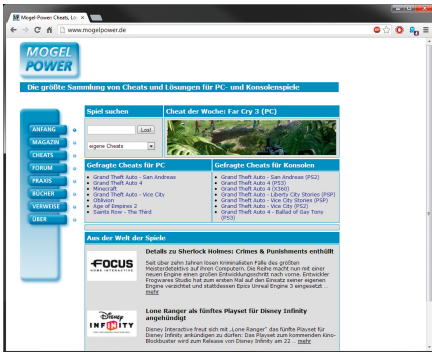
Mogel-Power Cheats, Lö ×

www.mogelpower.de

MOGEL POWER

Die größte Sammlung von Cheats und Lösungen für PC- und Konsolenspiele

ANFANG
MAGAZIN
CHEATS
FORUM
PRAXIS
BÜCHER
VERWEISE
ÜBER

Spiel suchen

Los!

eigene Cheats

Cheat der Woche: Far Cry 3 (PC)

Gefragte Cheats für PC

- Grand Theft Auto - San Andreas
- Grand Theft Auto 4
- Minecraft
- Grand Theft Auto - Vice City
- Oblivion
- Age of Empires 2
- Saints Row - The Third

Gefragte Cheats für Konsolen

- Grand Theft Auto - San Andreas (PS2)
- Grand Theft Auto 4 (PS3)
- Grand Theft Auto 4 (X360)
- Grand Theft Auto - Liberty City Stories (PSP)
- Grand Theft Auto - Vice City Stories (PSP)
- Grand Theft Auto - Vice City (PS2)
- Grand Theft Auto 4 - Ballad of Gay Tony (PS3)

Aus der Welt der Spiele

FOCUS HOME INTERACTIVE

Details zu Sherlock Holmes: Crimes & Punishments enthüllt

Seit über zehn Jahren lösen Kriminalisten Fälle des größten Meisterdetektive der Welt ... Die Reihe macht nun mit einer neuen Engine einen großen Entwicklungsschritt nach vorne. Entwickler Frogwares Studio hat zum ersten Mal auf den Einsatz einer eigenen Engine verzichtet und stattdessen Epics Unreal Engine 3 eingesetzt ... mehr

Disney INFINITY

Lone Ranger als fünftes Playset für Disney Infinity angekündigt

Disney Interactive freut sich mit „Lone Ranger" das fünfte Playset für Disney Infinity ankündigen zu dürfen. Das Playset zum kommenden Kino-Blockbuster wird zum Release von Disney Infinity am 22 ... mehr